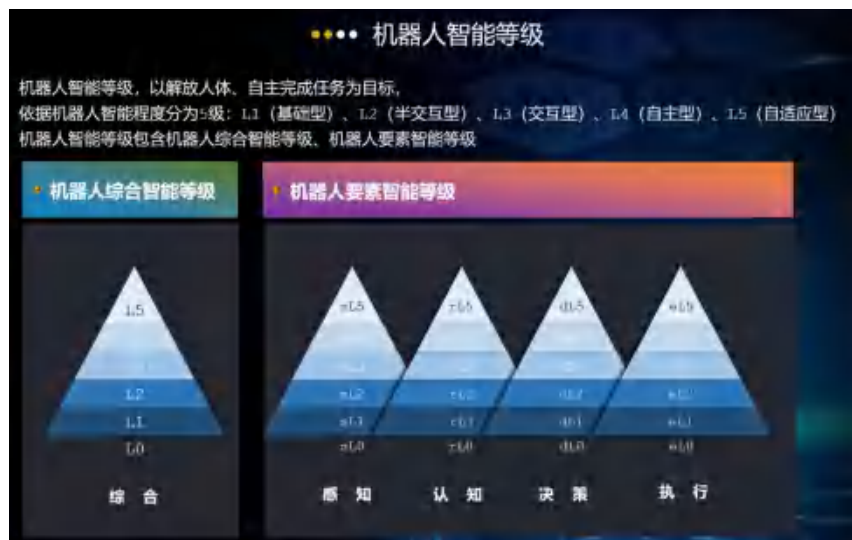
机器人智能等级

机器人智能等级，以解放人体、自主完成任务为目标，
依据机器人智能程度分为5级：L1（基础型）、L2（半交互型）、L3（交互型）、L4（自主型）、L5（自适应型）
机器人智能等级包含机器人综合智能等级、机器人要素智能等级

机器人综合智能等级

L5
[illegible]
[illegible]
L2
L1
L0

综 合

机器人要素智能等级

sL5
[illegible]
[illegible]
sL2
sL1
sL0

rL5
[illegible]
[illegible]
rL2
rL1
rL0

dL5
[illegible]
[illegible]
dL2
dL1
dL0

eL5
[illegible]
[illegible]
eL2
eL1
eL0

感 知　认 知　决 策　执 行